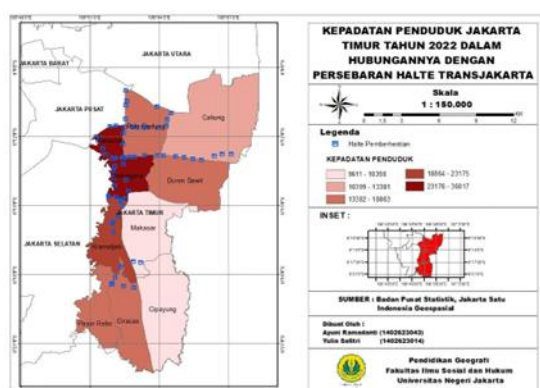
KEPADATAN PENDUDUK JAKARTA TIMUR TAHUN 2022 DALAM HUBUNGANNYA DENGAN PERSEBARAN HALTE TRANSJAKARTA

Skala
1 : 150.000

Legenda
Halte Pemberhentian

KEPADATAN PENDUDUK

| | |
|---|---|
| 9611 - 10398 | 18864 - 23175 |
| 10399 - 13381 | 23176 - 36817 |
| 13382 - 18863 | |

INSET :

SUMBER : Badan Pusat Statistik, Jakarta Satu Indonesia Geospasial

Dibuat Oleh :
Ayuni Ramadanti (1402623043)
Yulia Safitri (1402623014)

Pendidikan Geografi
Fakultas Ilmu Sosial dan Hukum
Universitas Negeri Jakarta

JAKARTA UTARA
JAKARTA BARAT
JAKARTA PUSAT
JAKARTA TIMUR
JAKARTA SELATAN
Pulo Gadung
Cakung
Duren Sawit
Makasar
Kramatjati
Pasar Rebo
Ciracas
Cipayung
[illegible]
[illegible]